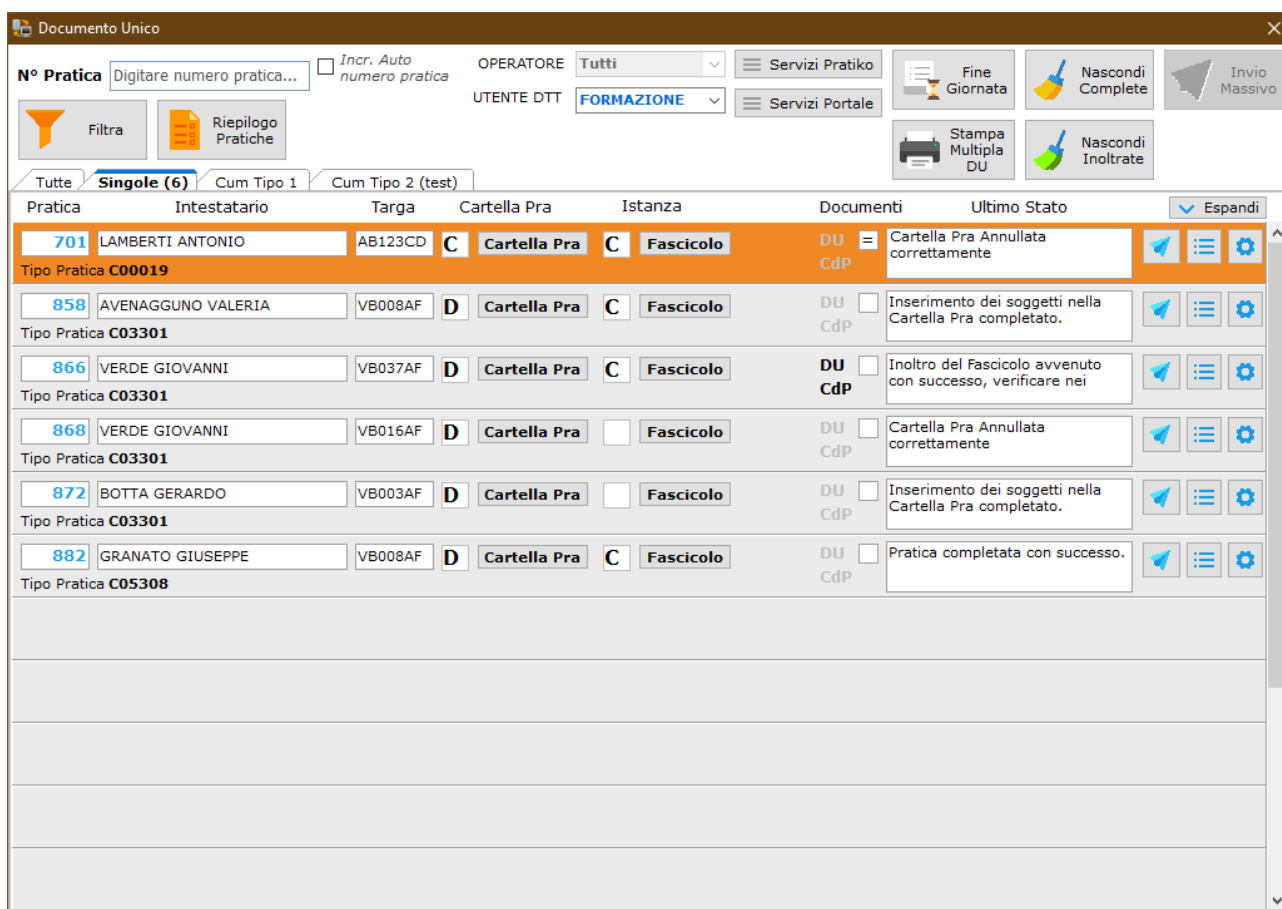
Documento Unico

N° Pratica Digitare numero pratica...

Incr. Auto numero pratica

OPERATORE Tutti

UTENTE DTT FORMAZIONE

Servizi Pratiko

Servizi Portale

Fine Giornata

Nascondi Complete

Invio Massivo

Filtra

Riepilogo Pratiche

Stampa Multipla DU

Nascondi Inoltrate

Tutte | Singole (6) | Cum Tipo 1 | Cum Tipo 2 (test)

| Pratica | Intestatario | Targa | Cartella Pra | | Istanza | | Documenti | | Ultimo Stato |
|---|---|---|---|---|---|---|---|---|---|
| 701 Tipo Pratica C00019 | LAMBERTI ANTONIO | AB123CD | C | Cartella Pra | C | Fascicolo | DU CdP | = | Cartella Pra Annullata correttamente |
| 858 Tipo Pratica C03301 | AVENAGGUNO VALERIA | VB008AF | D | Cartella Pra | C | Fascicolo | DU CdP | | Inserimento dei soggetti nella Cartella Pra completato. |
| 866 Tipo Pratica C03301 | VERDE GIOVANNI | VB037AF | D | Cartella Pra | C | Fascicolo | DU CdP | | Inoltro del Fascicolo avvenuto con successo, verificare nei |
| 868 Tipo Pratica C03301 | VERDE GIOVANNI | VB016AF | D | Cartella Pra | | Fascicolo | DU CdP | | Cartella Pra Annullata correttamente |
| 872 Tipo Pratica C03301 | BOTTA GERARDO | VB003AF | D | Cartella Pra | | Fascicolo | DU CdP | | Inserimento dei soggetti nella Cartella Pra completato. |
| 882 Tipo Pratica C05308 | GRANATO GIUSEPPE | VB008AF | D | Cartella Pra | C | Fascicolo | DU CdP | | Pratica completata con successo. |

Espandi